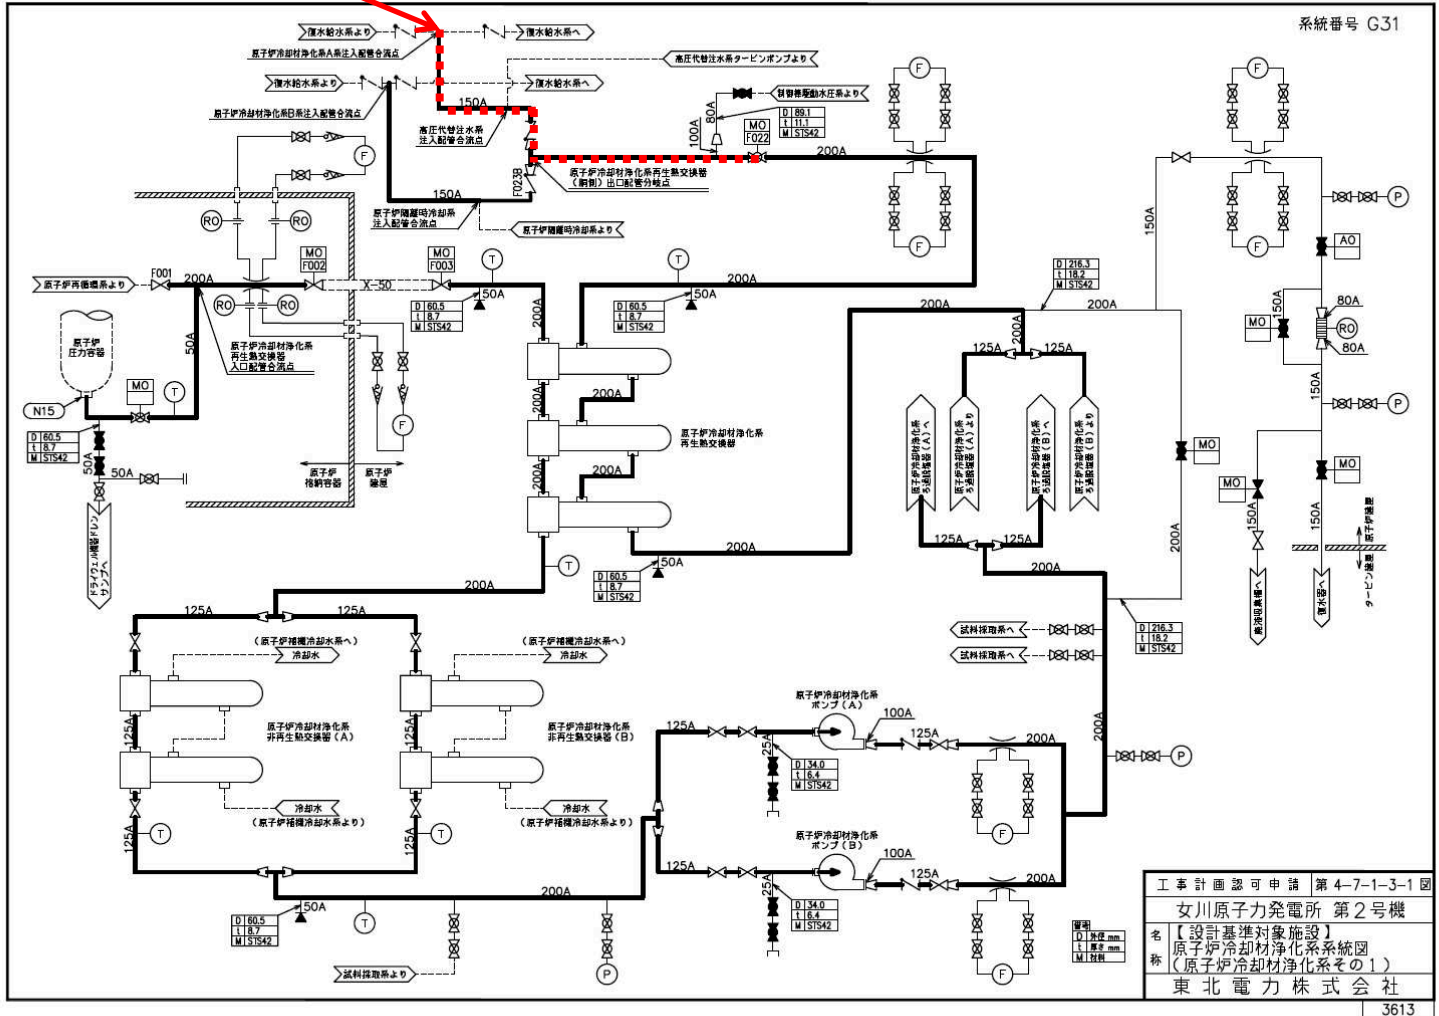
系統番号 G31

復水給水系より
復水給水系へ
原子炉冷却材浄化系A系注入配管合流点
高圧代替注水系タービンポンプより
復水給水系より
復水給水系へ
制御棒駆動水圧系より
原子炉冷却材浄化系B系注入配管合流点
150A
100A
80A
D 89.1
t 11.1
M STS42
MO F022
高圧代替注水系注入配管合流点
F023B
原子炉冷却材浄化系再生熱交換器（胴側）出口配管分岐点
200A
150A
原子炉隔離時冷却系注入配管合流点
原子炉隔離時冷却系より
F
F
F
F
RO
RO
MO F002
MO F003
T
T
原子炉再循環系より
F001
200A
X-50
50A
50A
200A
RO
RO
D 60.5
t 8.7
M STS42
D 60.5
t 8.7
M STS42
D 216.3
t 18.2
M STS42
200A
200A
200A
150A
原子炉圧力容器
50A
原子炉冷却材浄化系再生熱交換器入口配管合流点
MO
T
N15
F
D 60.5
t 8.7
M STS42
50A
50A
ドライウェル床ドレンサンプへ
原子炉格納容器
原子炉建屋
200A
200A
原子炉冷却材浄化系再生熱交換器
200A
200A
125A
125A
原子炉冷却材浄化系ろ過脱塩器（A）へ
原子炉冷却材浄化系ろ過脱塩器（A）より
原子炉冷却材浄化系ろ過脱塩器（B）へ
原子炉冷却材浄化系ろ過脱塩器（B）より
125A
125A
200A
T
50A
D 60.5
t 8.7
M STS42
200A
F
F
F
P
AO
150A
80A
MO
RO
80A
150A
P
MO
MO
MO
MO
150A
150A
200A
150A
復水貯蔵タンクへ
復水器へ
タービン建屋
原子炉建屋
試料採取系へ
試料採取系へ
D 216.3
t 18.2
M STS42
125A
125A
（原子炉補機冷却水系へ）
冷却水
（原子炉補機冷却水系へ）
冷却水
原子炉冷却材浄化系非再生熱交換器（A）
原子炉冷却材浄化系非再生熱交換器（B）
125A
125A
冷却水
（原子炉補機冷却水系より）
冷却水
（原子炉補機冷却水系より）
125A
T
125A
T
原子炉冷却材浄化系ポンプ（A）
100A
125A
125A
25A
D 34.0
t 6.4
M STS42
200A
200A
P
F
原子炉冷却材浄化系ポンプ（B）
100A
125A
125A
25A
D 34.0
t 6.4
M STS42
200A
F
200A
50A
D 60.5
t 8.7
M STS42
T
P
試料採取系より
凡例
D 外径 mm
t 厚さ mm
M 材料

工事計画認可申請 第4-7-1-3-1図
女川原子力発電所 第2号機
名称 【設計基準対象施設】原子炉冷却材浄化系系統図（原子炉冷却材浄化系その1）
東北電力株式会社
3613